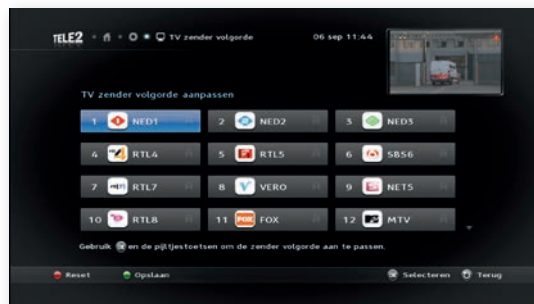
TELE2 TV zender volgorde 06 sep 11:44

TV zender volgorde aanpassen

| | | |
|---|---|---|
| 1 NED1 | 2 NED2 | 3 NED3 |
| 4 RTL4 | 5 RTL5 | 6 SBS6 |
| 7 RTL7 | 8 VERO | 9 NET5 |
| 10 RTL8 | 11 FOX | 12 MTV |

Gebruik en de pijltjestoetsen om de zender volgorde aan te passen.

Reset Opslaan Selecteren Terug